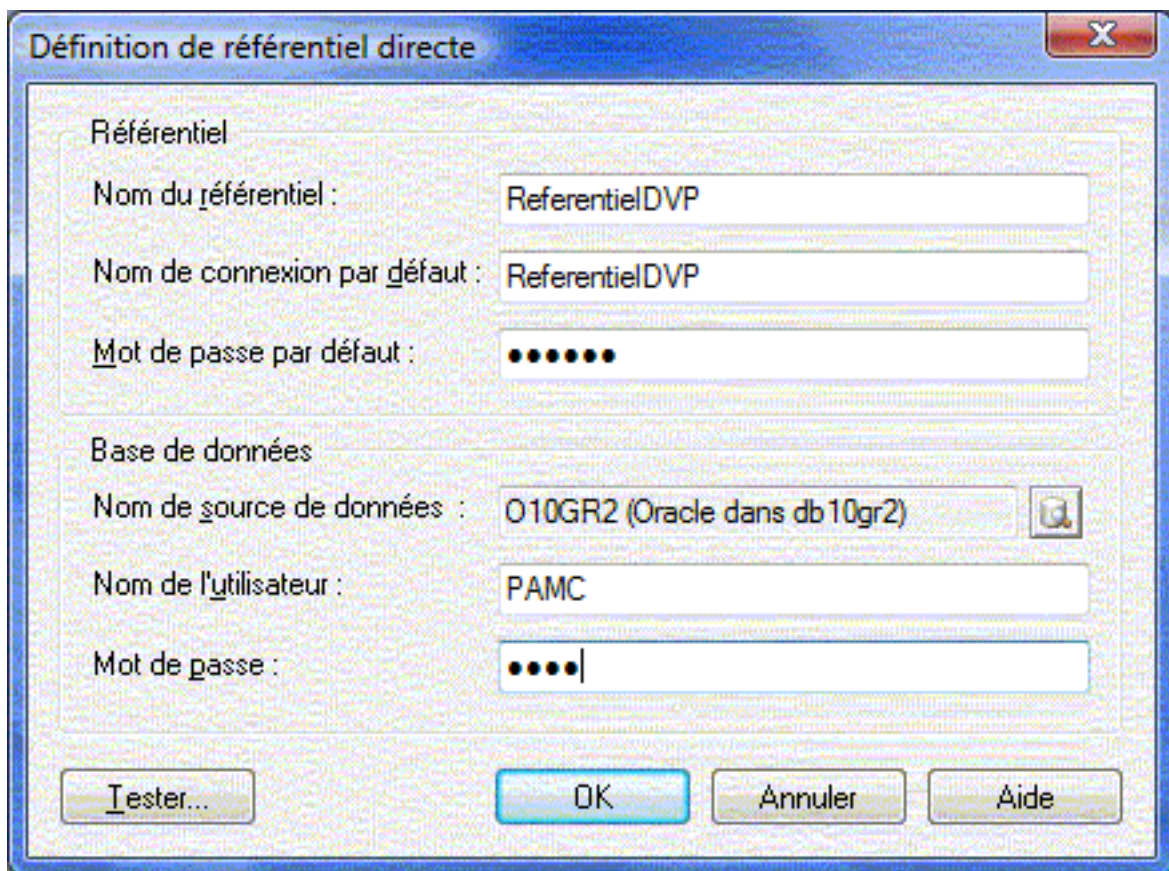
Définition de référentiel directe

Référentiel

Nom du référentiel : ReferentielDVP

Nom de connexion par défaut : ReferentielDVP

Mot de passe par défaut : ••••••

Base de données

Nom de source de données : O10GR2 (Oracle dans db10gr2)

Nom de l'utilisateur : PAMC

Mot de passe : ••••

Tester... OK Annuler Aide